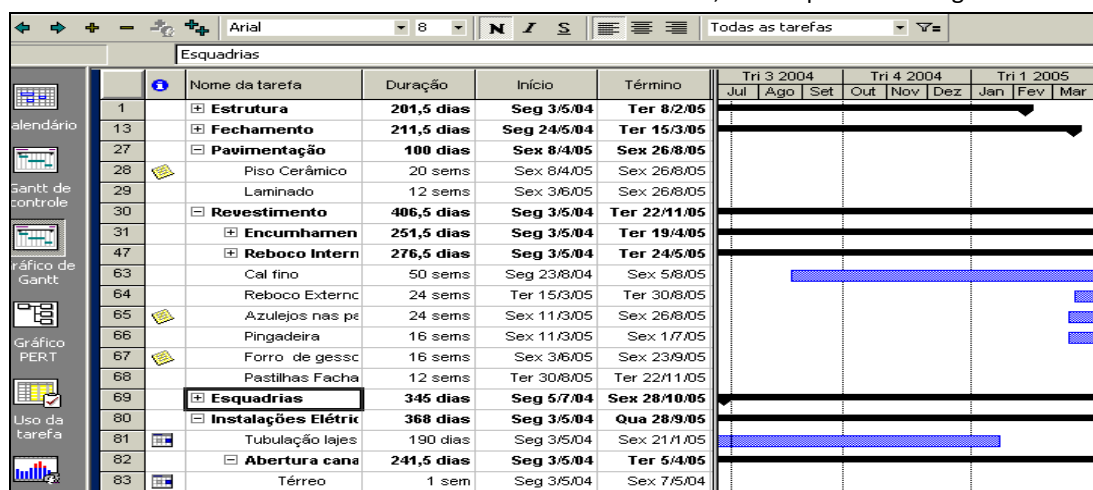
Arial 8 N I S Todas as tarefas

Esquadrias

alendário

Gantt de controle

ráfico de Gantt

Gráfico PERT

Uso da tarefa

| | | Nome da tarefa | Duração | Início | Término |
|---|---|---|---|---|---|
| 1 | | ⊞ Estrutura | 201,5 dias | Seg 3/5/04 | Ter 8/2/05 |
| 13 | | ⊞ Fechamento | 211,5 dias | Seg 24/5/04 | Ter 15/3/05 |
| 27 | | ⊟ Pavimentação | 100 dias | Sex 8/4/05 | Sex 26/8/05 |
| 28 | | Piso Cerâmico | 20 sems | Sex 8/4/05 | Sex 26/8/05 |
| 29 | | Laminado | 12 sems | Sex 3/6/05 | Sex 26/8/05 |
| 30 | | ⊟ Revestimento | 406,5 dias | Seg 3/5/04 | Ter 22/11/05 |
| 31 | | ⊞ Encumhamen | 251,5 dias | Seg 3/5/04 | Ter 19/4/05 |
| 47 | | ⊞ Reboco Intern | 276,5 dias | Seg 3/5/04 | Ter 24/5/05 |
| 63 | | Cal fino | 50 sems | Seg 23/8/04 | Sex 5/8/05 |
| 64 | | Reboco Externc | 24 sems | Ter 15/3/05 | Ter 30/8/05 |
| 65 | | Azulejos nas pa | 24 sems | Sex 11/3/05 | Sex 26/8/05 |
| 66 | | Pingadeira | 16 sems | Sex 11/3/05 | Sex 1/7/05 |
| 67 | | Forro de gessc | 16 sems | Sex 3/6/05 | Sex 23/9/05 |
| 68 | | Pastilhas Facha | 12 sems | Ter 30/8/05 | Ter 22/11/05 |
| 69 | | ⊞ Esquadrias | 345 dias | Seg 5/7/04 | Sex 28/10/05 |
| 80 | | ⊟ Instalações Elétric | 368 dias | Seg 3/5/04 | Qua 28/9/05 |
| 81 | | Tubulação lajes | 190 dias | Seg 3/5/04 | Sex 21/1/05 |
| 82 | | ⊟ Abertura cana | 241,5 dias | Seg 3/5/04 | Ter 5/4/05 |
| 83 | | Térreo | 1 sem | Seg 3/5/04 | Sex 7/5/04 |

Tri 3 2004 | Tri 4 2004 | Tri 1 2005
Jul | Ago | Set | Out | Nov | Dez | Jan | Fev | Mar